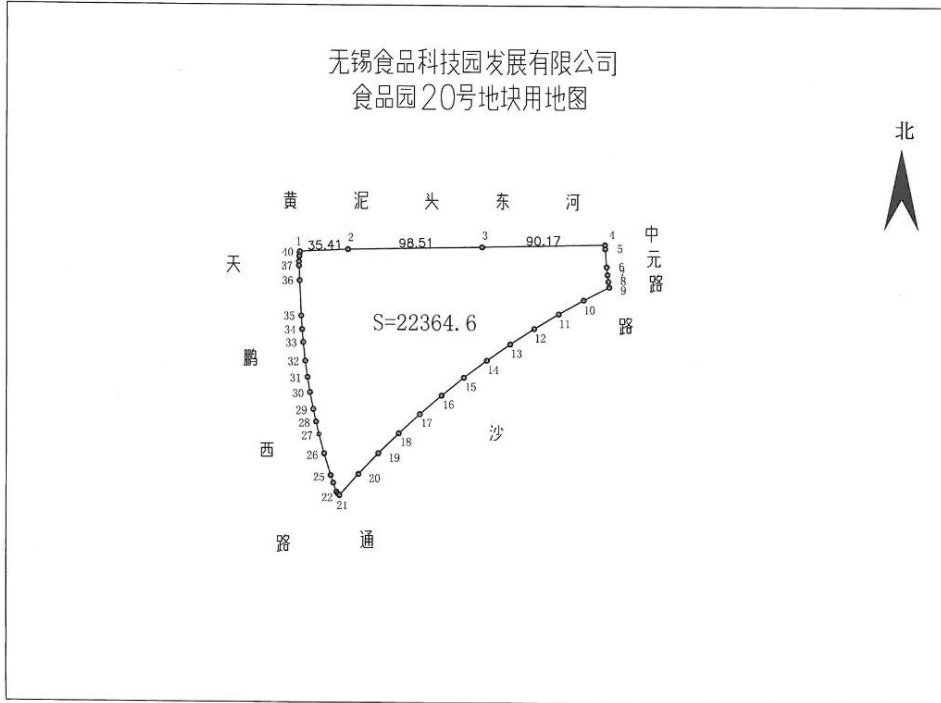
无锡食品科技园发展有限公司
食品园20号地块用地图

北

黄 泥 头 东 河

中元路

天鹏西路

沙通路

S=22364.6

35.41 98.51 90.17

1 2 3 4 5 6 7 8 9 10 11 12 13 14 15 16 17 18 19 20 21 22 25 26 27 28 29 30 31 32 33 34 35 36 37 40